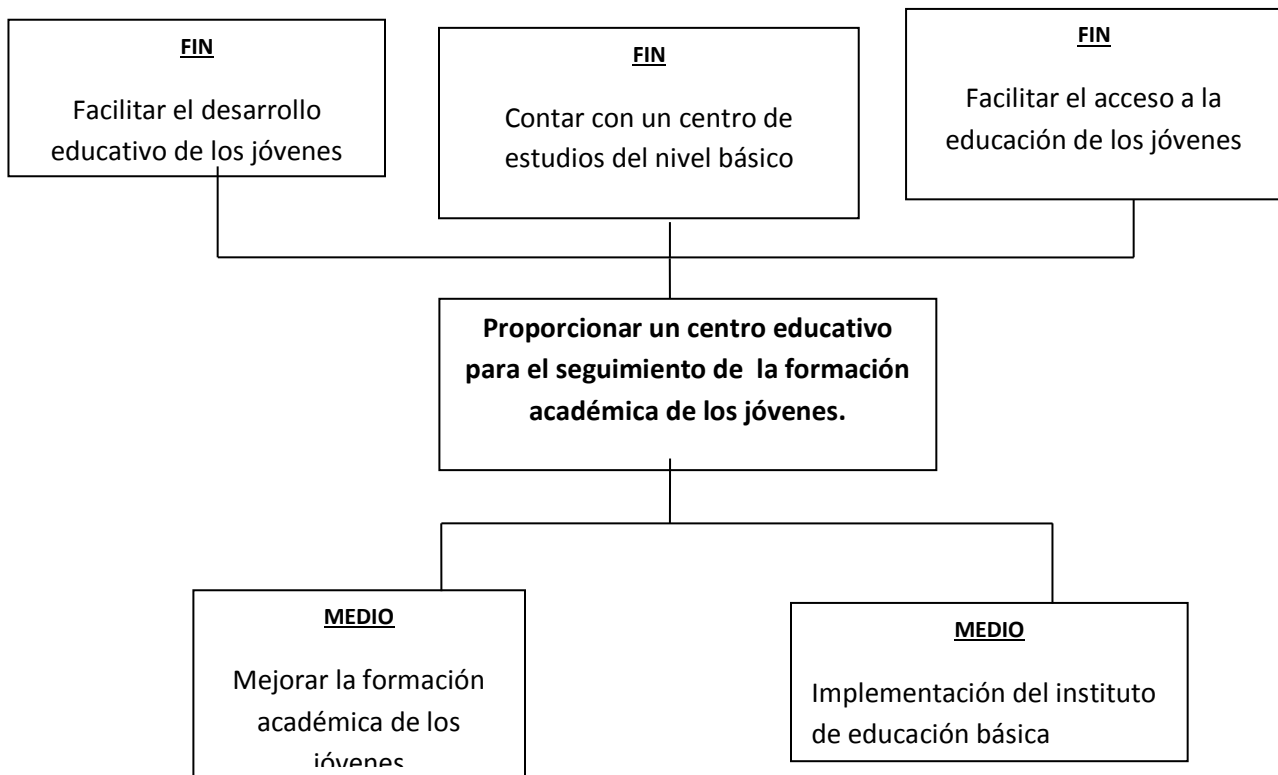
FIN

Facilitar el desarrollo educativo de los jóvenes

FIN

Contar con un centro de estudios del nivel básico

FIN

Facilitar el acceso a la educación de los jóvenes

**Proporcionar un centro educativo para el seguimiento de la formación académica de los jóvenes.**

MEDIO

Mejorar la formación académica de los jóvenes

MEDIO

Implementación del instituto de educación básica